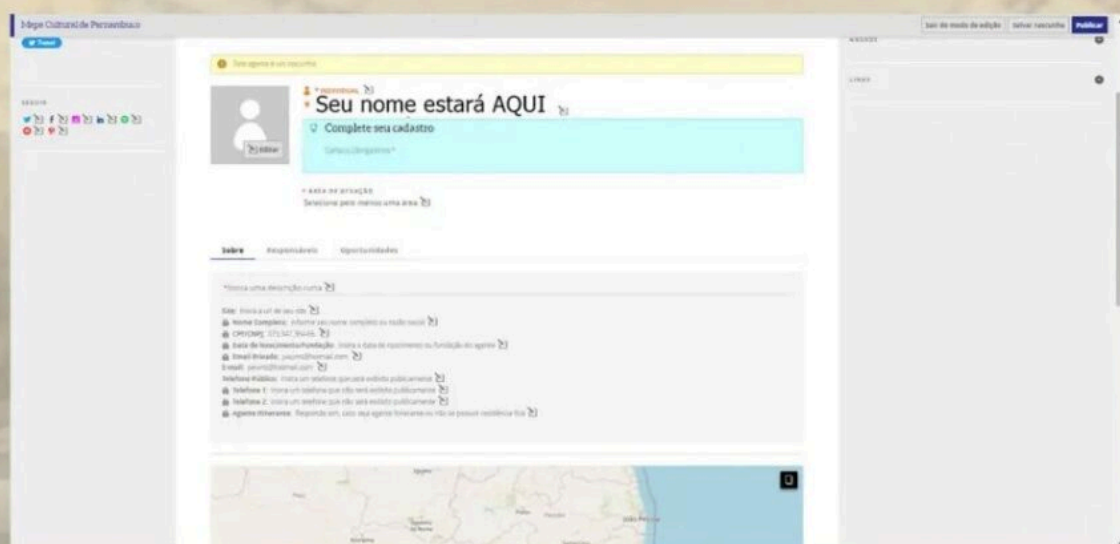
Mapa Cultural de Pernambuco

Sair do modo de edição | Salvar rascunho | Publicar

Tweet

SEGUIR

Este agente é um rascunho

INDIVIDUAL

Seu nome estará AQUI

Editar

Complete seu cadastro

Campos obrigatórios *

ÁREA DE ATUAÇÃO
Selecione pelo menos uma área

Sobre | Responsáveis | Oportunidades

*Insira uma descrição curta

Site: Insira a url de seu site
Nome Completo: Informe seu nome completo ou razão social
CPF/CNPJ: 073.567.964-66
Data de Nascimento/Fundação: Insira a data de nascimento ou fundação do agente
Email Privado: yacumi@hotmail.com
E-mail: yacumi@hotmail.com
Telefone Público: Insira um telefone que será exibido publicamente
Telefone 1: Insira um telefone que não será exibido publicamente
Telefone 2: Insira um telefone que não será exibido publicamente
Agente Itinerante: Responda sim, caso seja agente itinerante ou não se possuir residência fixa

SELOS

LINKS

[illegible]